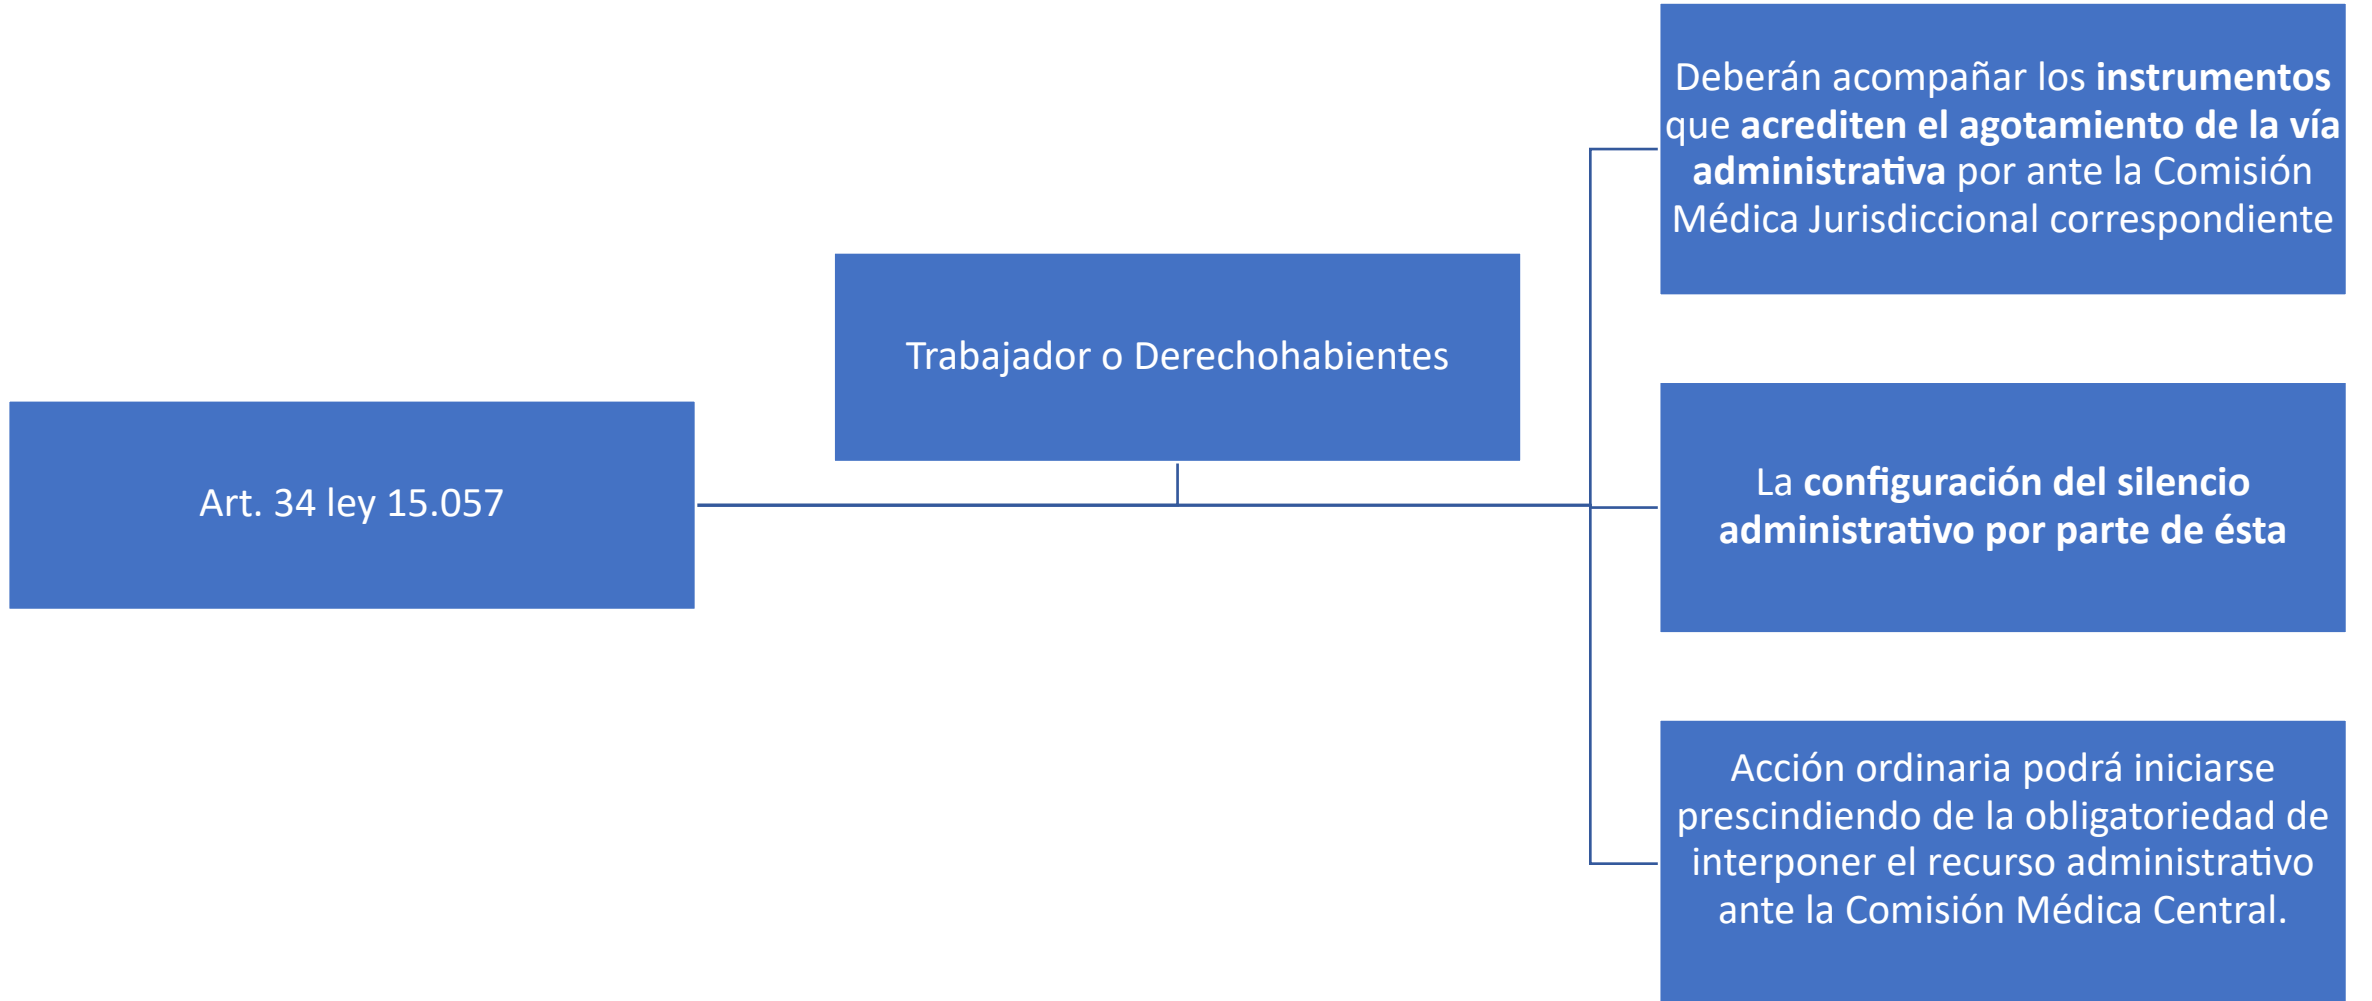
Art. 34 ley 15.057

Trabajador o Derechohabientes

Deberán acompañar los instrumentos que acrediten el agotamiento de la vía administrativa por ante la Comisión Médica Jurisdiccional correspondiente

La configuración del silencio administrativo por parte de ésta

Acción ordinaria podrá iniciarse prescindiendo de la obligatoriedad de interponer el recurso administrativo ante la Comisión Médica Central.